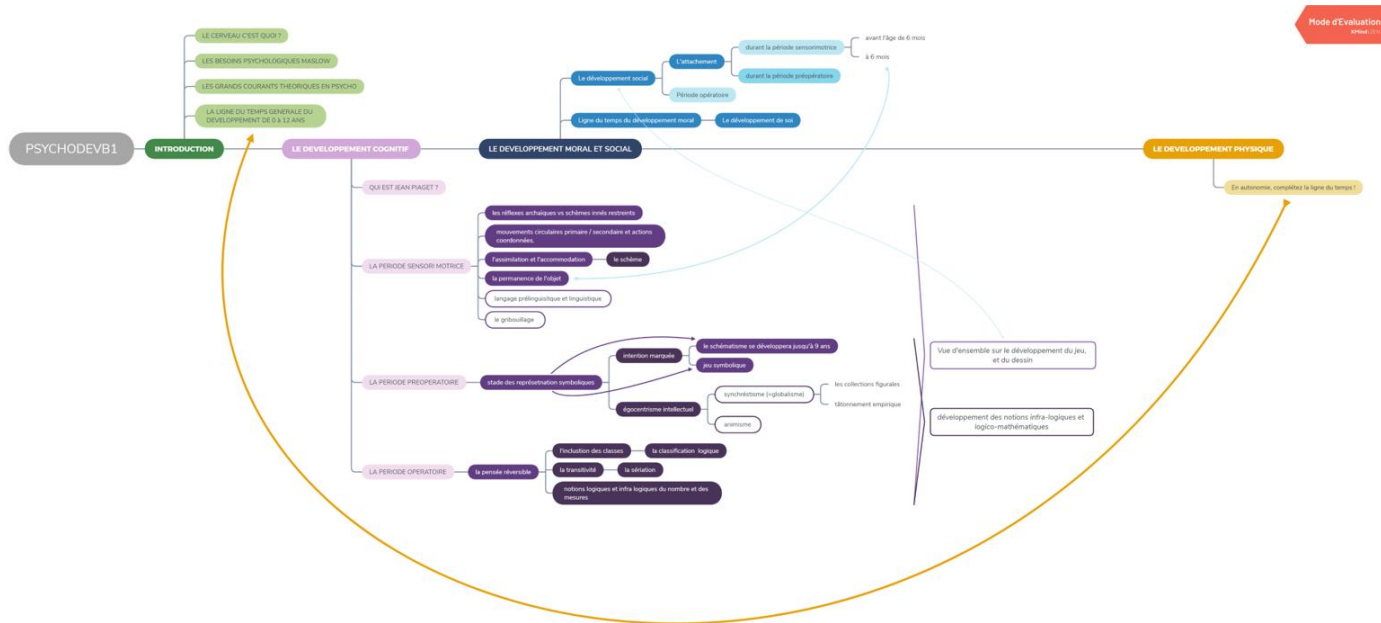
Mode d'Evaluation
XMind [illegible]

PSYCHODEVB1

INTRODUCTION

LE CERVEAU C'EST QUOI ?

LES BESOINS PSYCHOLOGIQUES MASLOW

LES GRANDS COURANTS THEORIQUES EN PSYCHO

LA LIGNE DU TEMPS GENERALE DU DEVELOPPEMENT DE 0 à 12 ANS

LE DEVELOPPEMENT COGNITIF

QUI EST JEAN PIAGET ?

LA PERIODE SENSORI MOTRICE

les réflexes archaïques vs schèmes innés restreints

mouvements circulaires primaire / secondaire et actions coordonnées.

l'assimilation et l'accommodation

le schème

la permanence de l'objet

langage prélinguistique et linguistique

le gribouillage

LA PERIODE PREOPERATOIRE

stade des représetnation symboliques

intention marquée

le schématisme se développera jusqu'à 9 ans

jeu symbolique

égocentrisme intellectuel

synchrétisme (=globalisme)

les collections figurales

tâtonnement empirique

animisme

LA PERIODE OPERATOIRE

la pensée réversible

l'inclusion des classes

la classification logique

la transitivité

la sériation

notions logiques et infra logiques du nombre et des mesures

Vue d'ensemble sur le développement du jeu, et du dessin

développement des notions infra-logiques et logico-mathématiques

LE DEVELOPPEMENT MORAL ET SOCIAL

Le développement social

L'attachement

durant la période sensorimotrice

avant l'âge de 6 mois

à 6 mois

durant la période préopératoire

Période opératoire

Ligne du temps du développement moral

Le développement de soi

LE DEVELOPPEMENT PHYSIQUE

En autonomie, complétez la ligne du temps !